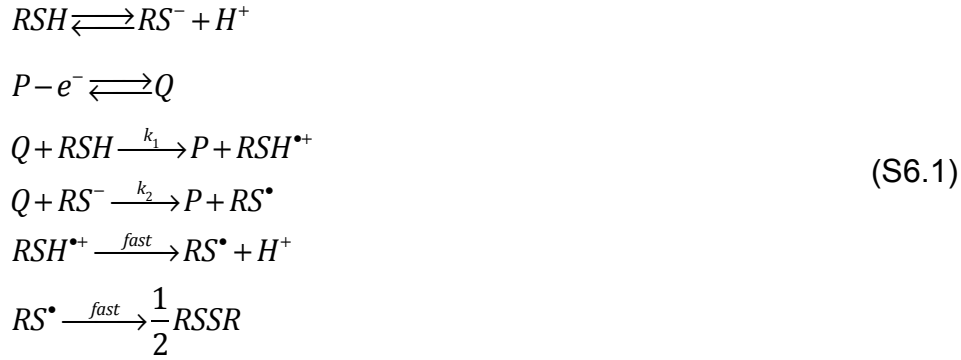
$RSH \rightleftharpoons RS^- + H^+$

$P - e^- \rightleftharpoons Q$

$Q + RSH \xrightarrow{k_1} P + RSH^{\bullet +}$

$Q + RS^- \xrightarrow{k_2} P + RS^{\bullet}$

$RSH^{\bullet +} \xrightarrow{fast} RS^{\bullet} + H^+$

$RS^{\bullet} \xrightarrow{fast} \frac{1}{2} RSSR$

(S6.1)